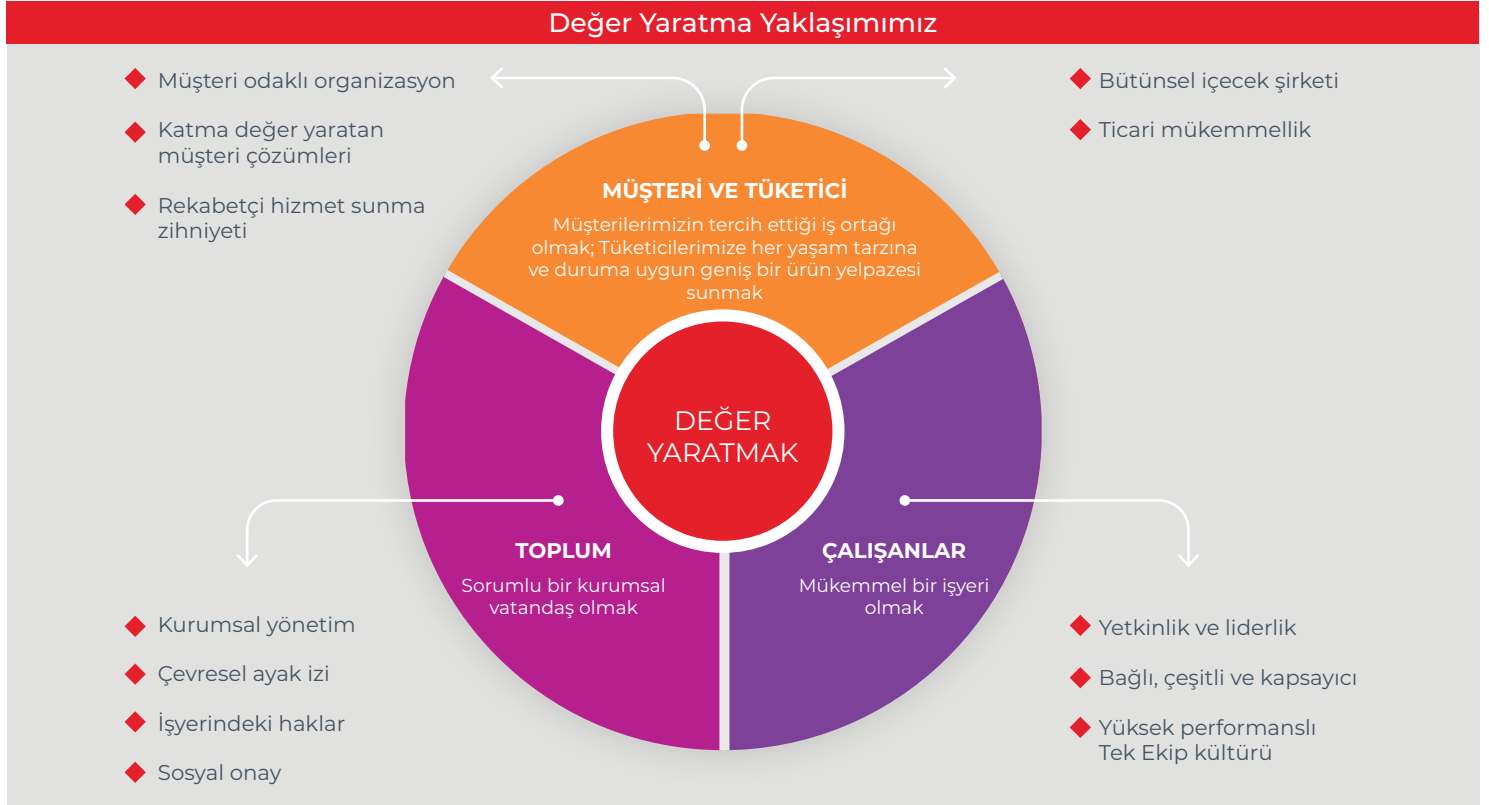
Değer Yaratma Yaklaşımımız

Müşteri odaklı organizasyon

Katma değer yaratan müşteri çözümleri

Rekabetçi hizmet sunma zihniyeti

Bütünsel içecek şirketi

Ticari mükemmellik

MÜŞTERİ VE TÜKETİCİ

Müşterilerimizin tercih ettiği iş ortağı olmak; Tüketicilerimize her yaşam tarzına ve duruma uygun geniş bir ürün yelpazesi sunmak

DEĞER YARATMAK

TOPLUM

Sorumlu bir kurumsal vatandaş olmak

ÇALIŞANLAR

Mükemmel bir işyeri olmak

Kurumsal yönetim

Çevresel ayak izi

İşyerindeki haklar

Sosyal onay

Yetkinlik ve liderlik

Bağlı, çeşitli ve kapsayıcı

Yüksek performanslı Tek Ekip kültürü